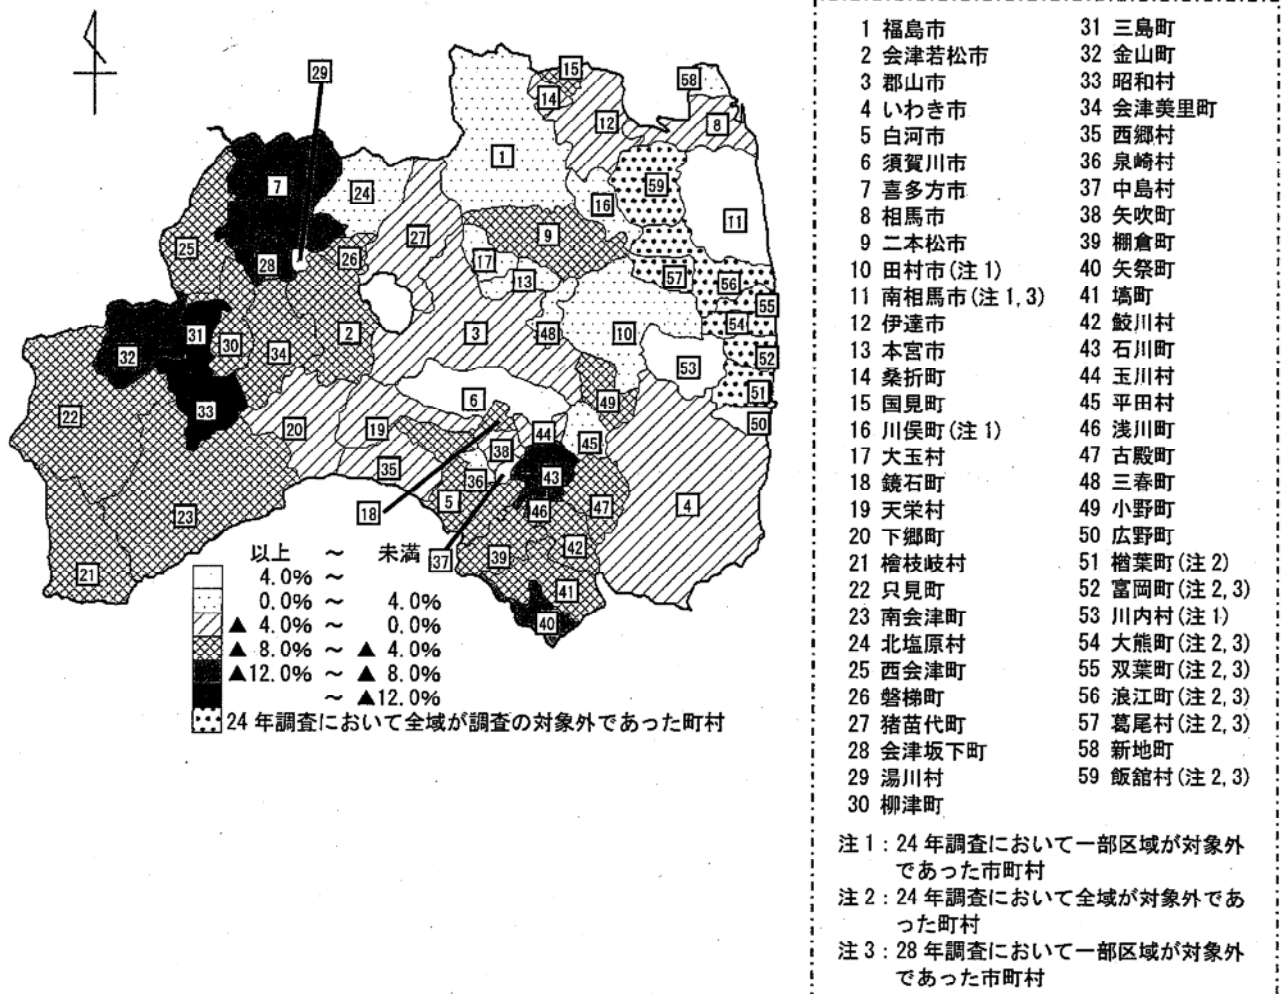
29
15
58
14
12
8
1
7
24
59
16
11
27
9
25
26
17
57
28
13
56
55
54
3
48
10
2
31
30
32
34
53
52
51
6
49
33
22
50
20
19
44
45
35
38
43
18
36
5
47
4
46
23
37
42
39
41
21
40

| 以上 | ～ | 未満 |
|---|---|---|
| 4.0% | ～ | |
| 0.0% | ～ | 4.0% |
| ▲ 4.0% | ～ | 0.0% |
| ▲ 8.0% | ～ | ▲ 4.0% |
| ▲12.0% | ～ | ▲ 8.0% |
| | ～ | ▲12.0% |

24 年調査において全域が調査の対象外であった町村

1 福島市
2 会津若松市
3 郡山市
4 いわき市
5 白河市
6 須賀川市
7 喜多方市
8 相馬市
9 二本松市
10 田村市(注 1)
11 南相馬市(注 1, 3)
12 伊達市
13 本宮市
14 桑折町
15 国見町
16 川俣町(注 1)
17 大玉村
18 鏡石町
19 天栄村
20 下郷町
21 檜枝岐村
22 只見町
23 南会津町
24 北塩原村
25 西会津町
26 磐梯町
27 猪苗代町
28 会津坂下町
29 湯川村
30 柳津町
31 三島町
32 金山町
33 昭和村
34 会津美里町
35 西郷村
36 泉崎村
37 中島村
38 矢吹町
39 棚倉町
40 矢祭町
41 塙町
42 鮫川村
43 石川町
44 玉川村
45 平田村
46 浅川町
47 古殿町
48 三春町
49 小野町
50 広野町
51 楢葉町(注 2)
52 富岡町(注 2, 3)
53 川内村(注 1)
54 大熊町(注 2, 3)
55 双葉町(注 2, 3)
56 浪江町(注 2, 3)
57 葛尾村(注 2, 3)
58 新地町
59 飯舘村(注 2, 3)

注 1：24 年調査において一部区域が対象外であった市町村
注 2：24 年調査において全域が対象外であった町村
注 3：28 年調査において一部区域が対象外であった市町村